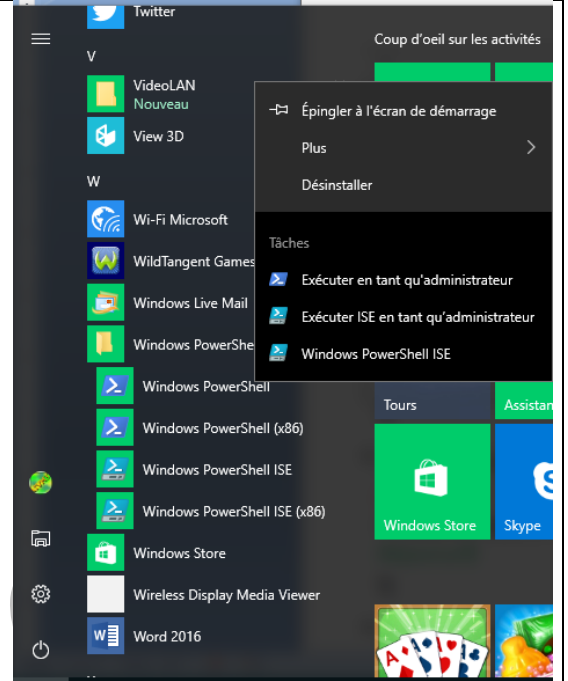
Twitter

V

VideoLAN
Nouveau

View 3D

W

Wi-Fi Microsoft

WildTangent Games

Windows Live Mail

Windows PowerShel

Windows PowerShell

Windows PowerShell (x86)

Windows PowerShell ISE

Windows PowerShell ISE (x86)

Windows Store

Wireless Display Media Viewer

Word 2016

Coup d'oeil sur les activités

Épingler à l'écran de démarrage

Plus

Désinstaller

Tâches

Exécuter en tant qu'administrateur

Exécuter ISE en tant qu'administrateur

Windows PowerShell ISE

Tours

Assistan

Windows Store

Skype